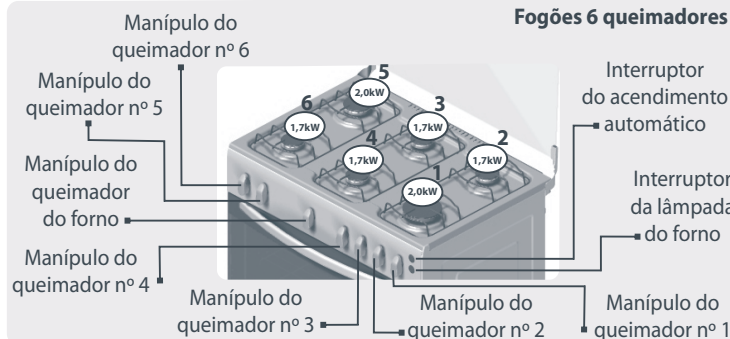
Fogões 6 queimadores

Manípulo do queimador nº 6

Manípulo do queimador nº 5

Manípulo do queimador do forno

Manípulo do queimador nº 4

Manípulo do queimador nº 3

Manípulo do queimador nº 2

Manípulo do queimador nº 1

Interruptor do acendimento automático

Interruptor da lâmpada do forno

5
2,0kW

6
1,7kW

3
1,7kW

4
1,7kW

2
1,7kW

1
2,0kW